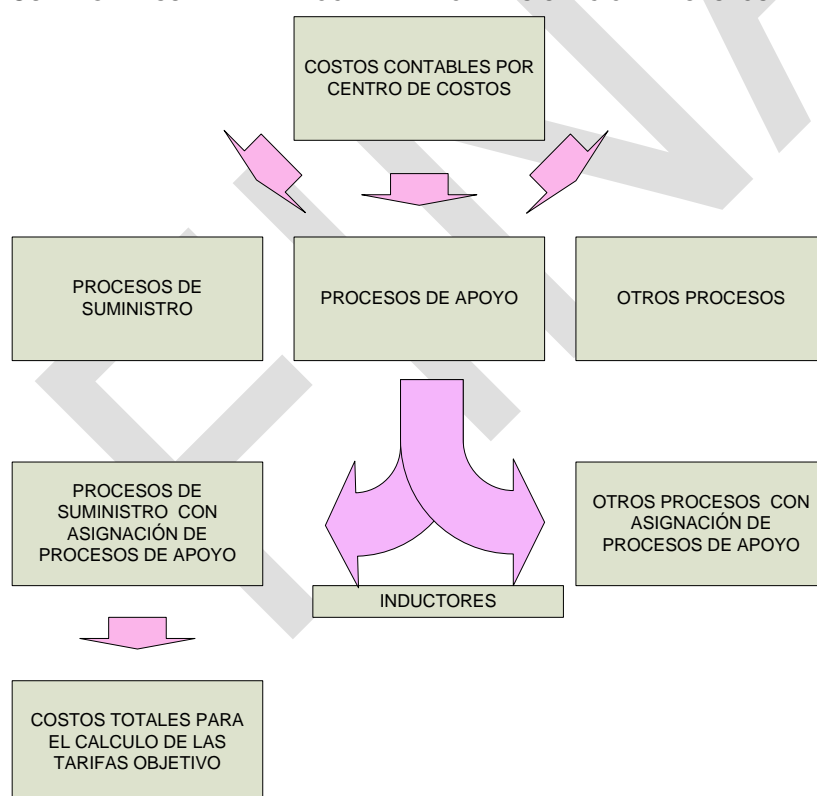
COSTOS CONTABLES POR CENTRO DE COSTOS

PROCESOS DE SUMINISTRO

PROCESOS DE APOYO

OTROS PROCESOS

PROCESOS DE SUMINISTRO CON ASIGNACIÓN DE PROCESOS DE APOYO

OTROS PROCESOS CON ASIGNACIÓN DE PROCESOS DE APOYO

INDUCTORES

COSTOS TOTALES PARA EL CALCULO DE LAS TARIFAS OBJETIVO